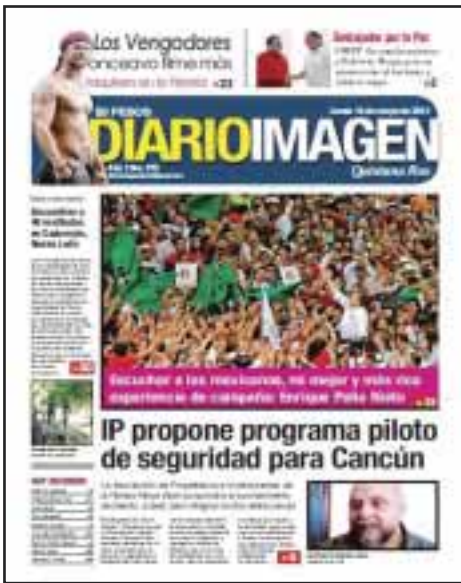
Los Vengadores
onceavo filme más

Dedicados por la Paz

DIARIOIMAGEN
Quintana Roo

Escuchar a los mexicanos, mi mejor y más rica experiencia de campaña: Enrique Peña Nieto

IP propone programa piloto de seguridad para Cancún

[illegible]